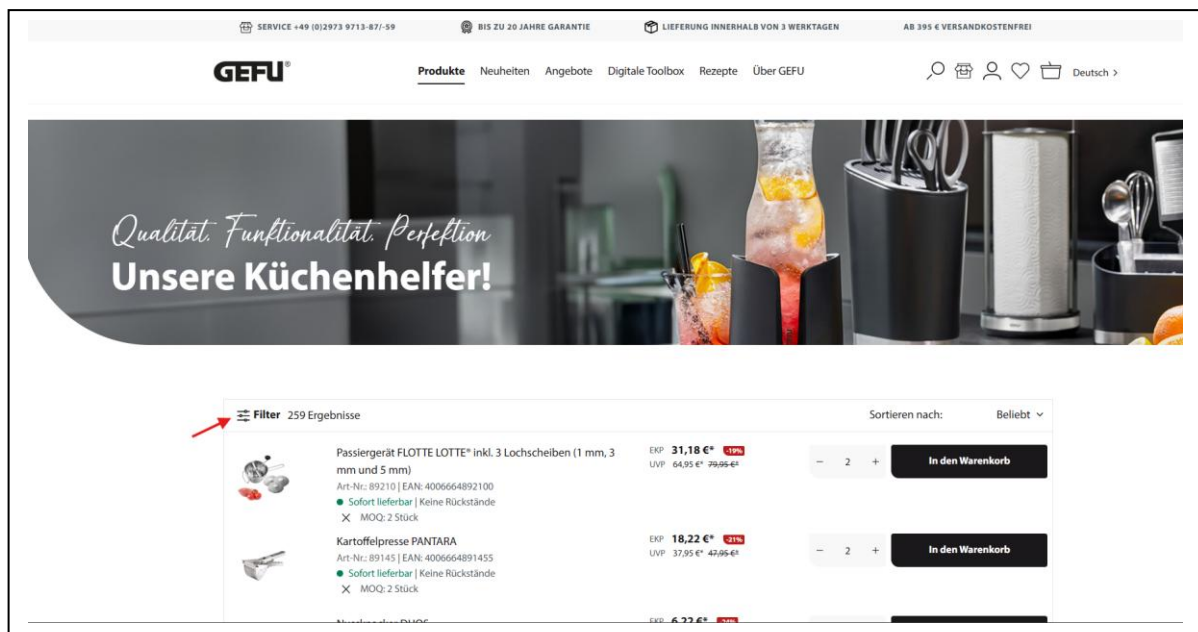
SERVICE +49 (0)2973 9713-87/-59   BIS ZU 20 JAHRE GARANTIE   LIEFERUNG INNERHALB VON 3 WERKTAGEN   AB 395 € VERSANDKOSTENFREI

GEFU®

Produkte   Neuheiten   Angebote   Digitale Toolbox   Rezepte   Über GEFU

Deutsch >

Qualität. Funktionalität. Perfektion
Unsere Küchenhelfer!

Filter 259 Ergebnisse

Sortieren nach: Beliebt

Passiergerät FLOTTE LOTTE® inkl. 3 Lochscheiben (1 mm, 3 mm und 5 mm)
Art-Nr.: 89210 | EAN: 4006664892100
Sofort lieferbar | Keine Rückstände
MOQ: 2 Stück

EKP 31,18 €* -19%
UVP 64,95 €* 79,95 €*

– 2 +
In den Warenkorb

Kartoffelpresse PANTARA
Art-Nr.: 89145 | EAN: 4006664891455
Sofort lieferbar | Keine Rückstände
MOQ: 2 Stück

EKP 18,22 €* -21%
UVP 37,95 €* 47,95 €*

– 2 +
In den Warenkorb

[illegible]
EKP 6,22 €* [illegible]